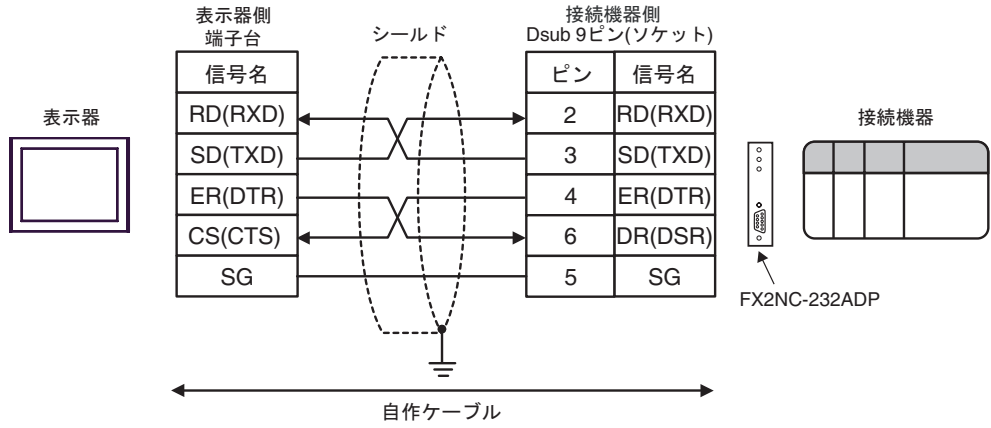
表示器側
端子台

シールド

接続機器側
Dsub 9ピン(ソケット)

表示器

| 信号名 |
|---|
| RD(RXD) |
| SD(TXD) |
| ER(DTR) |
| CS(CTS) |
| SG |

| ピン | 信号名 |
|---|---|
| 2 | RD(RXD) |
| 3 | SD(TXD) |
| 4 | ER(DTR) |
| 6 | DR(DSR) |
| 5 | SG |

接続機器

FX2NC-232ADP

自作ケーブル